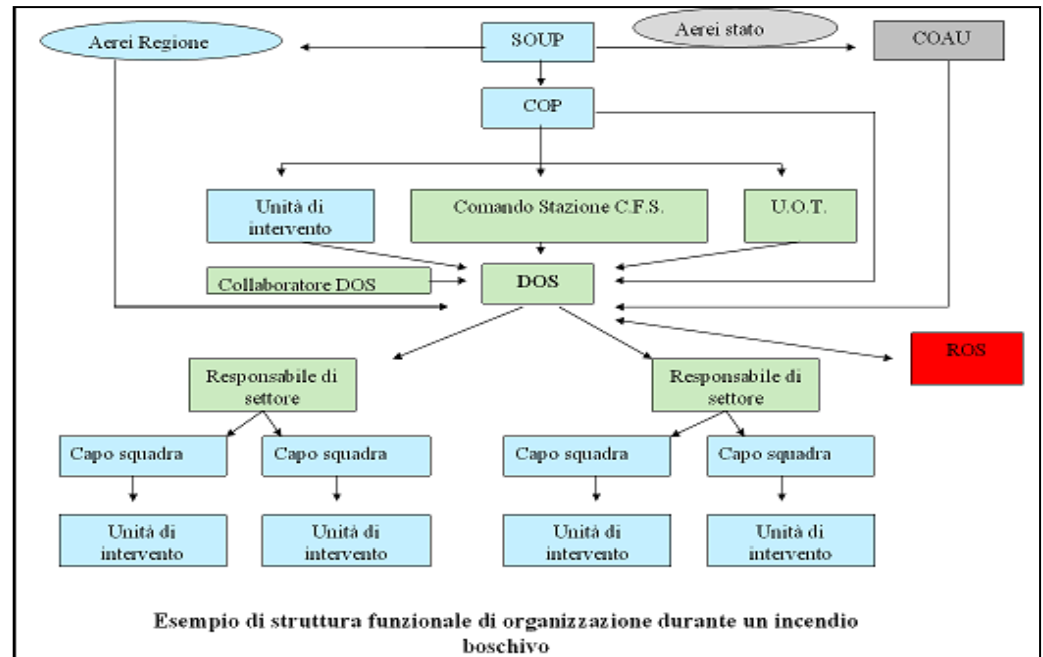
Aerei Regione

SOUP

Aerei stato

COAU

COP

Unità di intervento

Comando Stazione C.F.S.

U.O.T.

Collaboratore DOS

DOS

ROS

Responsabile di settore

Responsabile di settore

Capo squadra

Capo squadra

Capo squadra

Capo squadra

Unità di intervento

Unità di intervento

Unità di intervento

Unità di intervento

Esempio di struttura funzionale di organizzazione durante un incendio boschivo